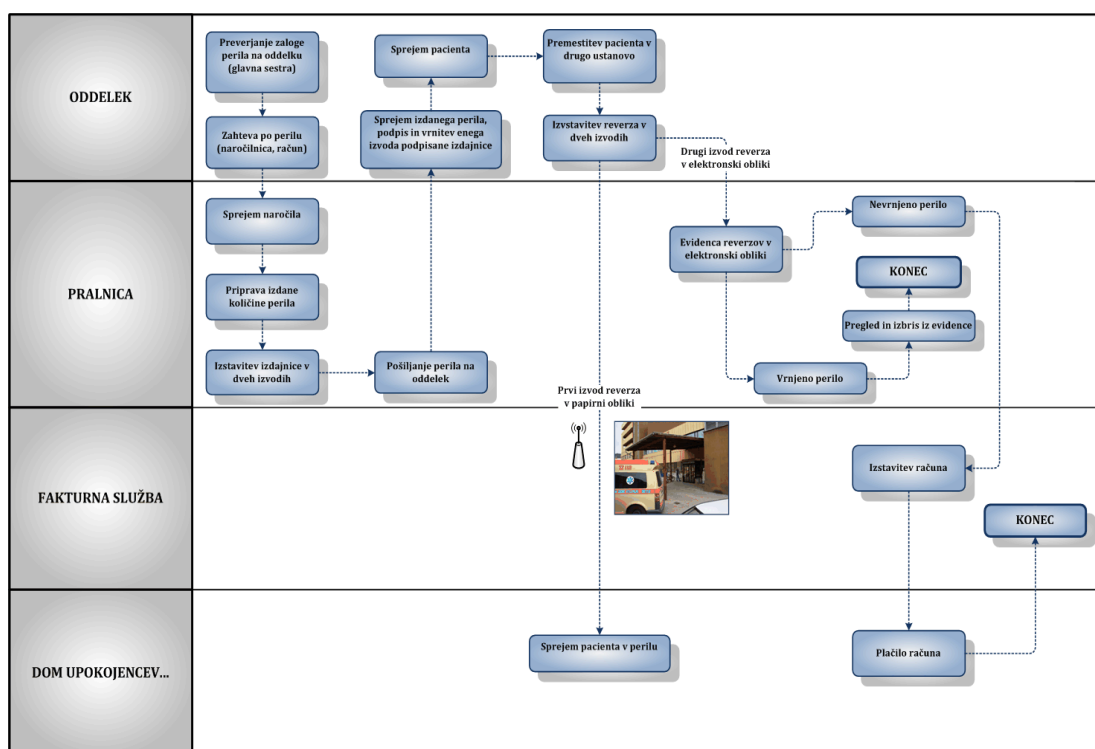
ODDELEK

Preverjanje zaloge perila na oddelku (glavna sestra)

Zahteva po perilu (naročilnica, račun)

Sprejem pacienta

Sprejem izdanega perila, podpis in vrnitev enega izvoda podpisane izdajnice

Premestitev pacienta v drugo ustanovo

Izvstavitev reverza v dveh izvodih

Drugi izvod reverza v elektronski obliki

PRALNICA

Sprejem naročila

Priprava izdane količine perila

Izstavitev izdajnice v dveh izvodih

Pošiljanje perila na oddelek

Evidenca reverzov v elektronski obliki

Nevrnjeno perilo

KONEC

Pregled in izbris iz evidence

Vrnjeno perilo

Prvi izvod reverza v papirni obliki

FAKTURNA SLUŽBA

Izstavitev računa

KONEC

DOM UPOKOJENCEV...

Sprejem pacienta v perilu

Plačilo računa